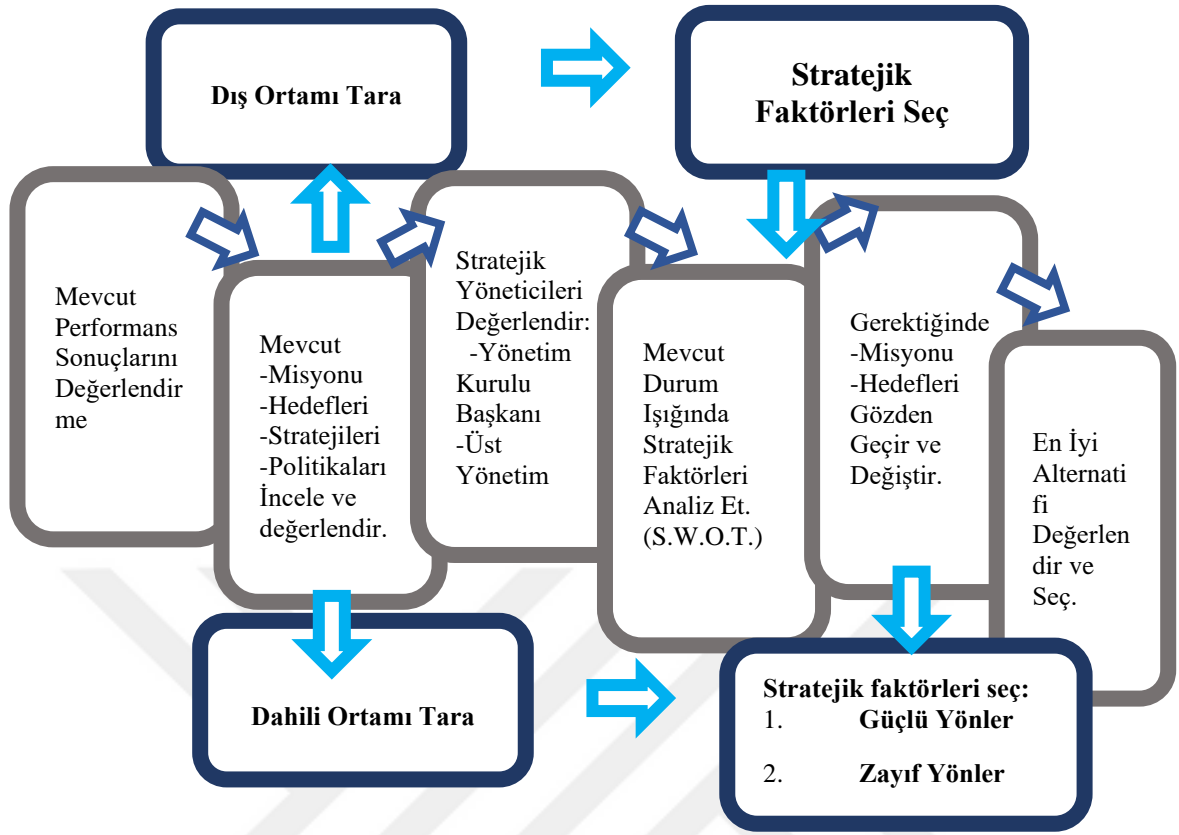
Dış Ortamı Tara

Stratejik Faktörleri Seç

Mevcut Performans Sonuçlarını Değerlendirme

Mevcut
-Misyonu
-Hedefleri
-Stratejileri
-Politikaları
İncele ve değerlendir.

Stratejik Yöneticileri Değerlendir:
-Yönetim Kurulu Başkanı
-Üst Yönetim

Mevcut Durum Işığında Stratejik Faktörleri Analiz Et. (S.W.O.T.)

Gerektiğinde
-Misyonu
-Hedefleri
Gözden Geçir ve Değiştir.

En İyi Alternatifi Değerlendir ve Seç.

Dahili Ortamı Tara

Stratejik faktörleri seç:
1. Güçlü Yönler
2. Zayıf Yönler